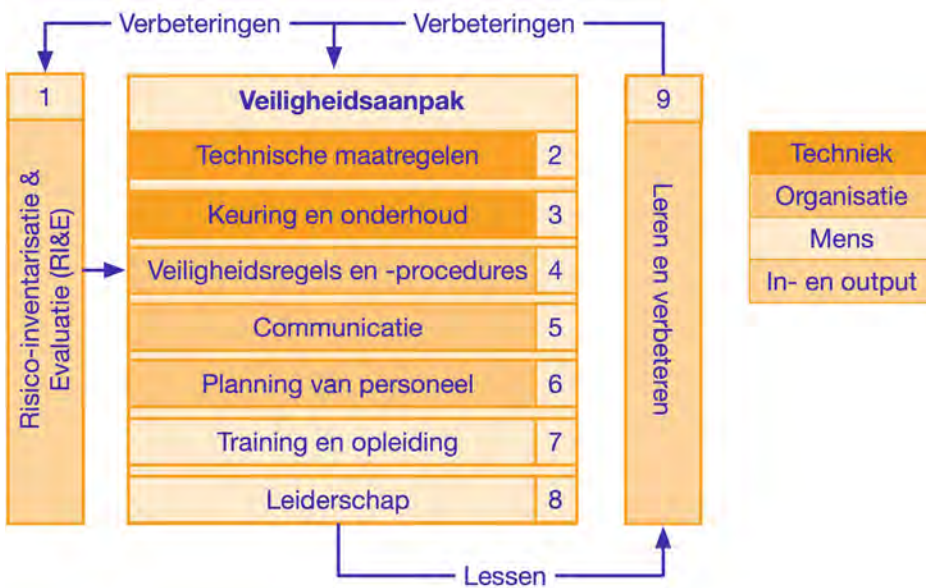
Verbeteringen
Verbeteringen

1
Risico-inventarisatie & Evaluatie (RI&E)

Veiligheidsaanpak

| Technische maatregelen | 2 |
|---|---|
| Keuring en onderhoud | 3 |
| Veiligheidsregels en -procedures | 4 |
| Communicatie | 5 |
| Planning van personeel | 6 |
| Training en opleiding | 7 |
| Leiderschap | 8 |

9
Leren en verbeteren

Lessen

Techniek
Organisatie
Mens
In- en output